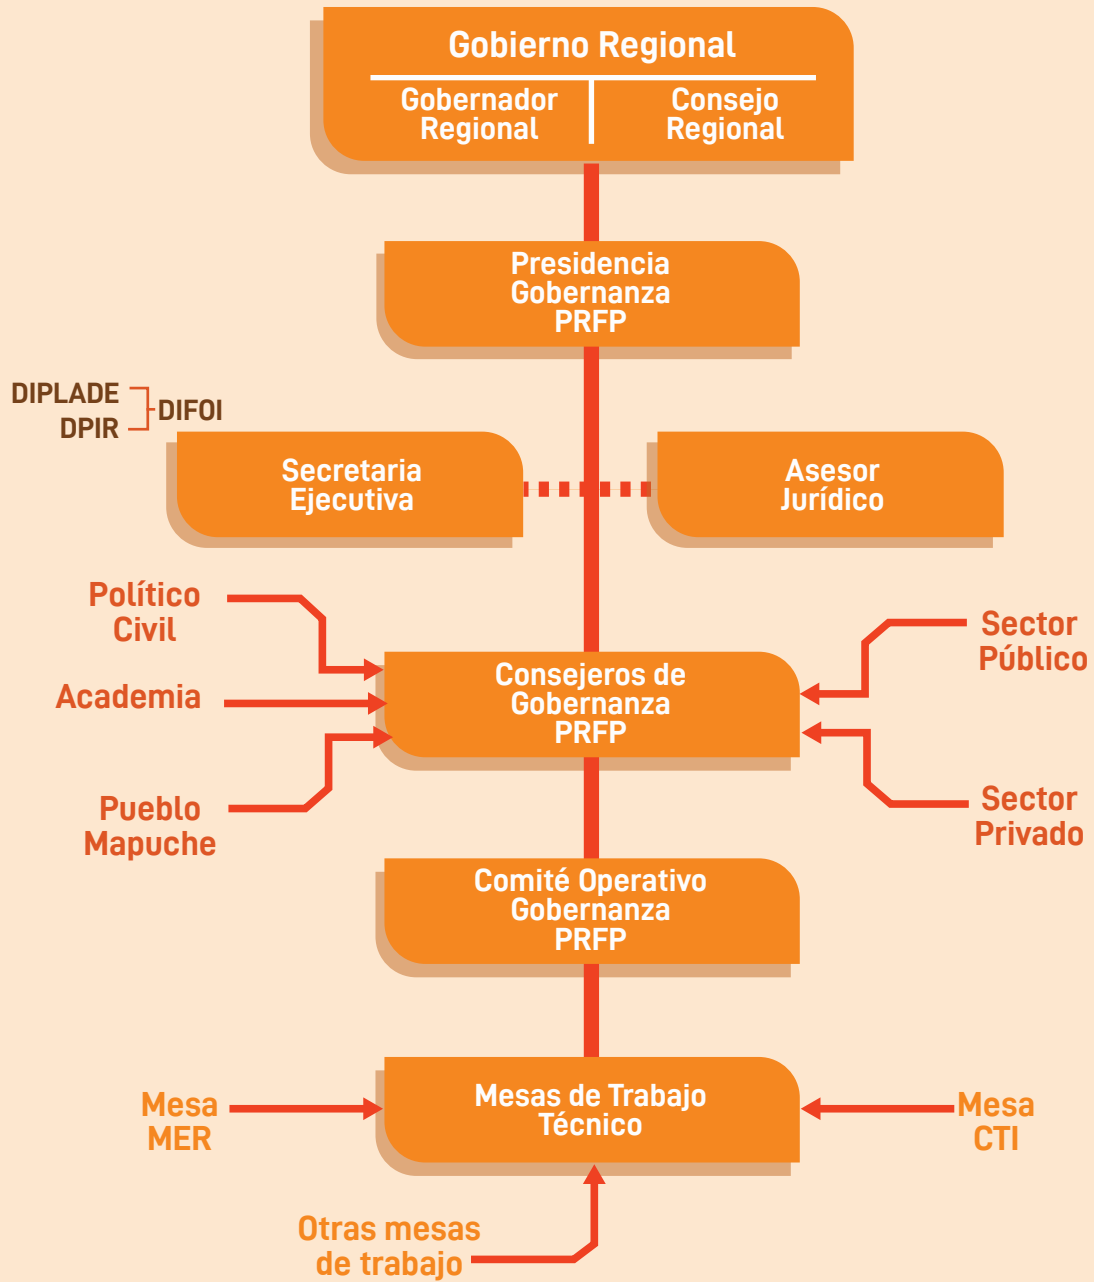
Gobierno Regional

Gobernador Regional

Consejo Regional

Presidencia Gobernanza PRFP

DIPLADE
DPIR
DIFOI

Secretaria Ejecutiva

Asesor Jurídico

Político Civil

Academia

Pueblo Mapuche

Consejeros de Gobernanza PRFP

Sector Público

Sector Privado

Comité Operativo Gobernanza PRFP

Mesa MER

Mesas de Trabajo Técnico

Mesa CTI

Otras mesas de trabajo